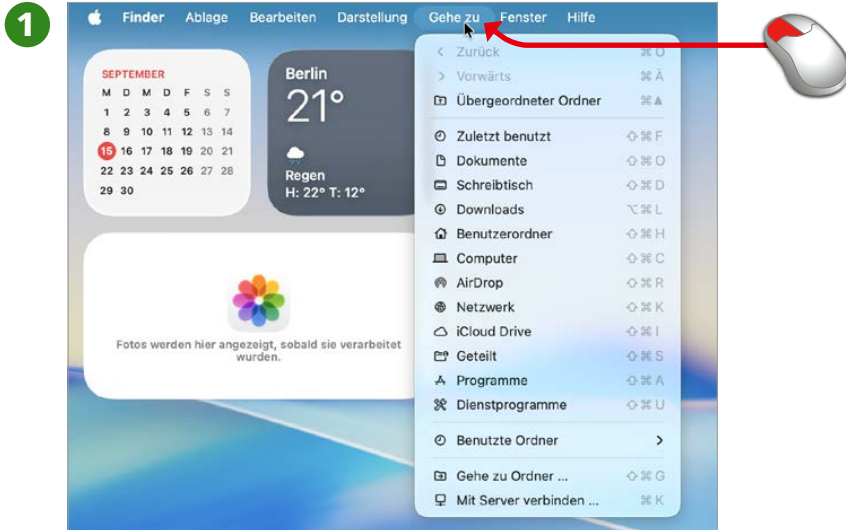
1

Finder Ablage Bearbeiten Darstellung Gehe zu Fenster Hilfe

SEPTEMBER

| M | D | M | D | F | S | S |
|---|---|---|---|---|---|---|
| 1 | 2 | 3 | 4 | 5 | 6 | 7 |
| 8 | 9 | 10 | 11 | 12 | 13 | 14 |
| 15 | 16 | 17 | 18 | 19 | 20 | 21 |
| 22 | 23 | 24 | 25 | 26 | 27 | 28 |
| 29 | 30 | | | | | |

Berlin
21°
Regen
H: 22° T: 12°

Fotos werden hier angezeigt, sobald sie verarbeitet wurden.

Zurück ⌘Ö
Vorwärts ⌘Ä
Übergeordneter Ordner ⌘▲
Zuletzt benutzt ⇧⌘F
Dokumente ⇧⌘O
Schreibtisch ⇧⌘D
Downloads ⌥⌘L
Benutzerordner ⇧⌘H
Computer ⇧⌘C
AirDrop ⇧⌘R
Netzwerk ⇧⌘K
iCloud Drive ⇧⌘I
Geteilt ⇧⌘S
Programme ⇧⌘A
Dienstprogramme ⇧⌘U
Benutzte Ordner >
Gehe zu Ordner ... ⇧⌘G
Mit Server verbinden ... ⌘K